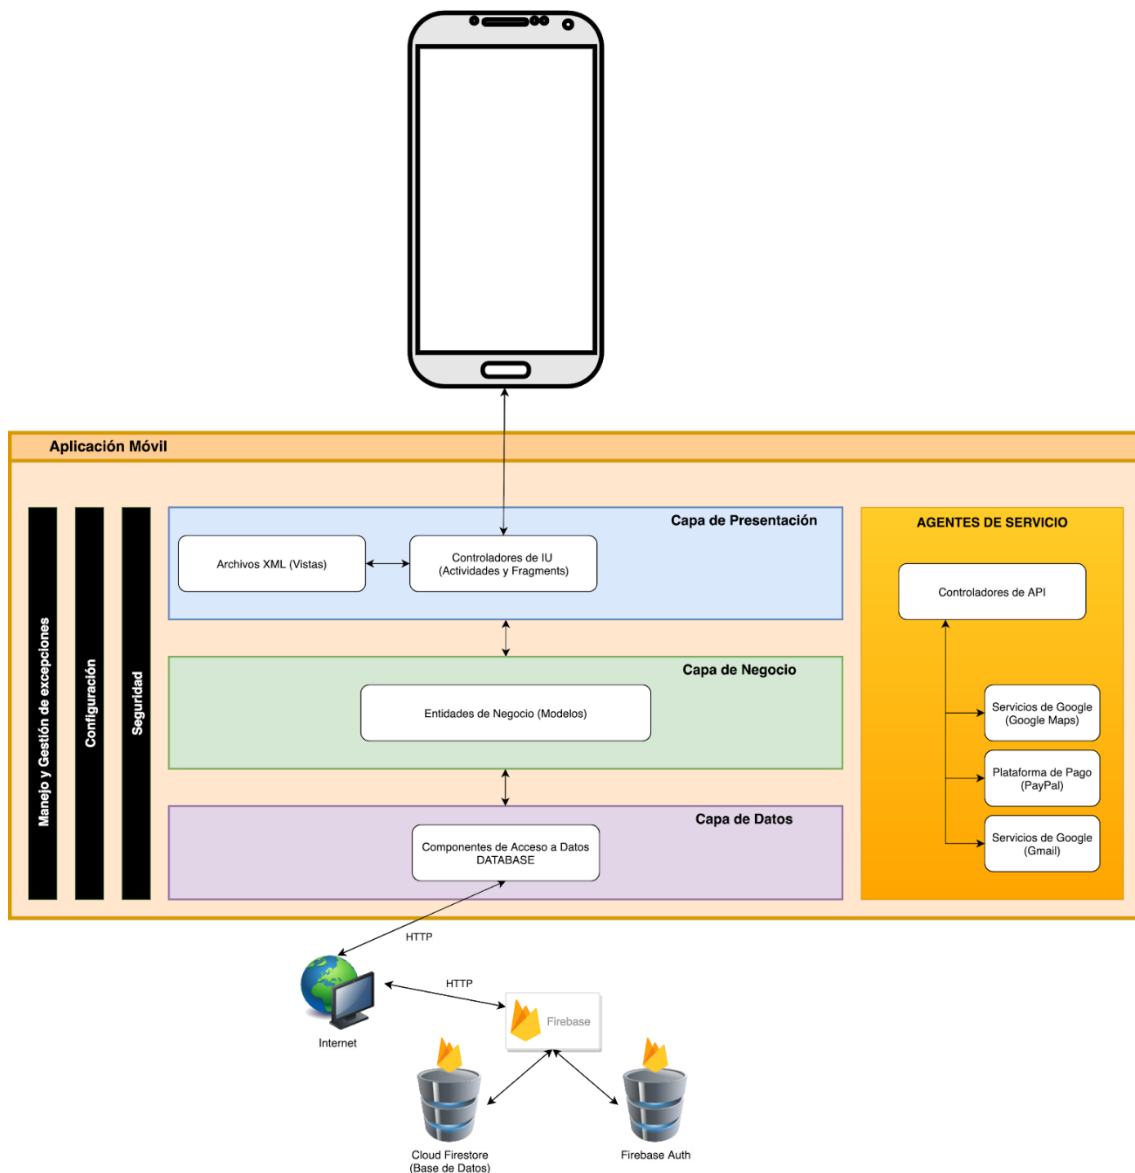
Aplicación Móvil

Manejo y Gestión de excepciones

Configuración

Seguridad

Capa de Presentación

Archivos XML (Vistas)

Controladores de IU (Actividades y Fragments)

Capa de Negocio

Entidades de Negocio (Modelos)

Capa de Datos

Componentes de Acceso a Datos DATABASE

AGENTES DE SERVICIO

Controladores de API

Servicios de Google (Google Maps)

Plataforma de Pago (PayPal)

Servicios de Google (Gmail)

HTTP

Internet

HTTP

Firebase

Cloud Firestore (Base de Datos)

Firebase Auth